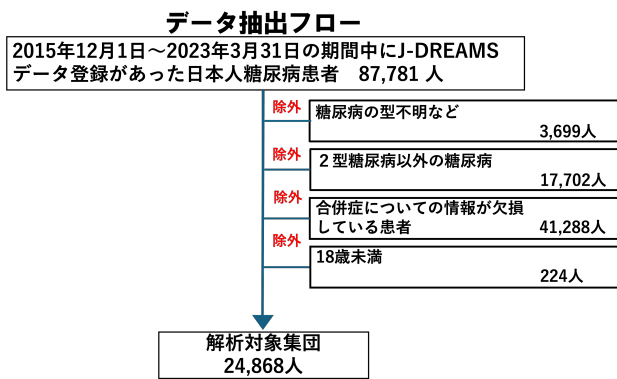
データ抽出フロー

2015年12月1日～2023年3月31日の期間中にJ-DREAMS データ登録があった日本人糖尿病患者　87,781 人

除外
糖尿病の型不明など
3,699人

除外
２型糖尿病以外の糖尿病
17,702人

除外
合併症についての情報が欠損している患者
41,288人

除外
18歳未満
224人

解析対象集団
24,868人